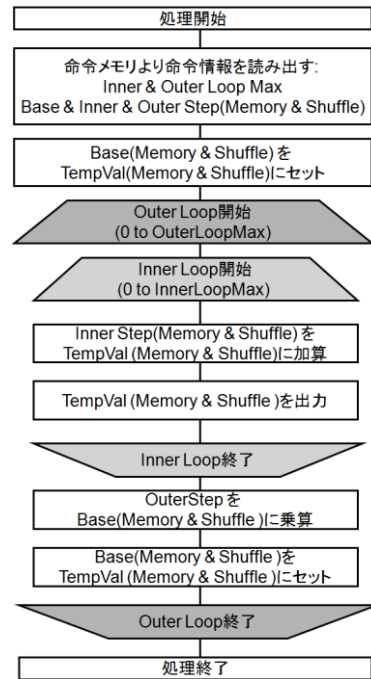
処理開始

命令メモリより命令情報を読み出す:
Inner & Outer Loop Max
Base & Inner & Outer Step(Memory & Shuffle)

Base(Memory & Shuffle)を
TempVal(Memory & Shuffle)にセット

Outer Loop開始
(0 to OuterLoopMax)

Inner Loop開始
(0 to InnerLoopMax)

Inner Step(Memory & Shuffle)を
TempVal (Memory & Shuffle)に加算

TempVal (Memory & Shuffle )を出力

Inner Loop終了

OuterStepを
Base(Memory & Shuffle )に乗算

Base(Memory & Shuffle )を
TempVal (Memory & Shuffle )にセット

Outer Loop終了

処理終了